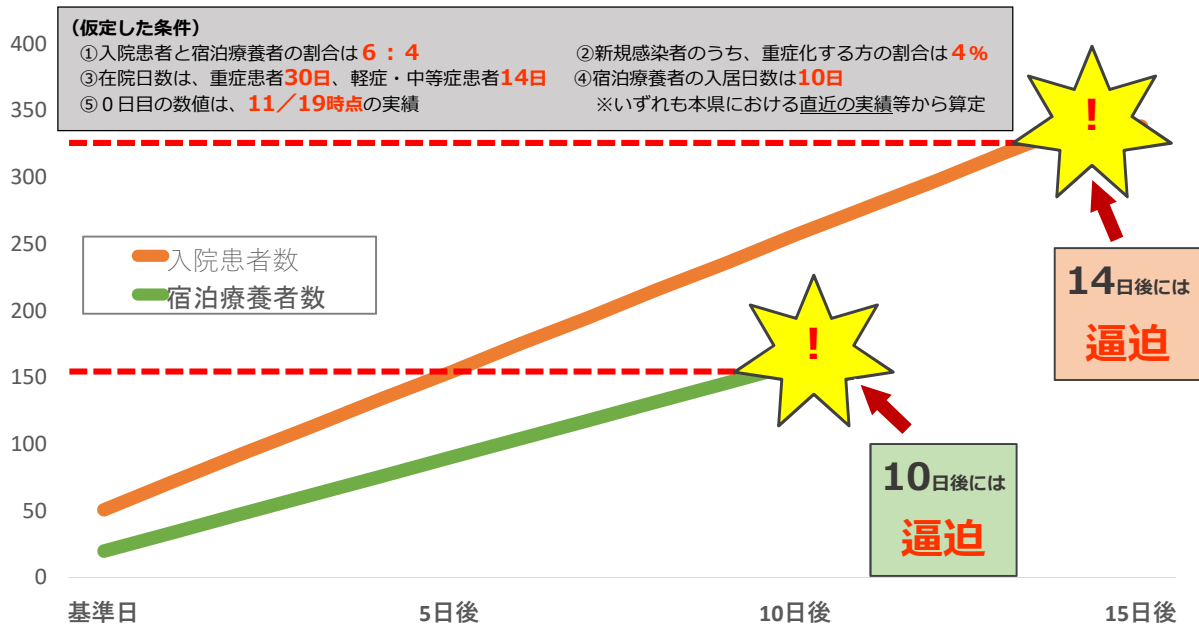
（仮定した条件）
①入院患者と宿泊療養者の割合は６：４
②新規感染者のうち、重症化する方の割合は４%
③在院日数は、重症患者30日、軽症・中等症患者14日
④宿泊療養者の入居日数は10日
⑤０日目の数値は、11／19時点の実績
※いずれも本県における直近の実績等から算定

400
350
300
250
200
150
100
50
0

入院患者数
宿泊療養者数

!
!

14日後には
逼迫

10日後には
逼迫

基準日
5日後
10日後
15日後